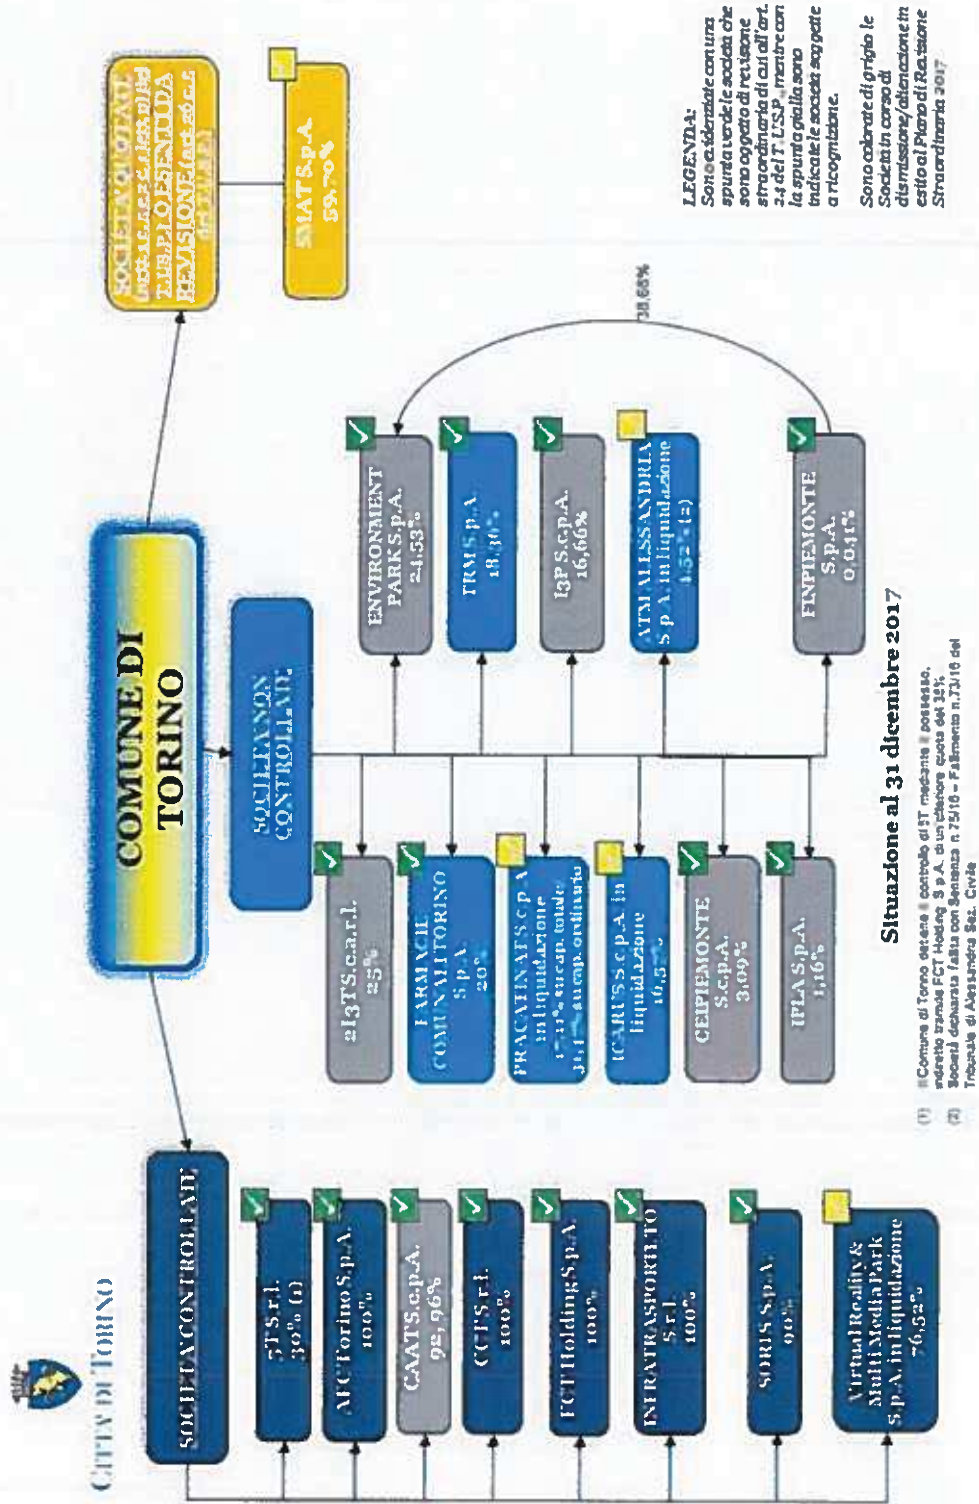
CITTÀ DI TORINO

COMUNE DI TORINO

SOCIETÀ CONTROLLATE

5T S.r.l. 30% (1)

AFC Torino S.p.A. 100%

CAAT S.c.p.A. 92,96%

CCT S.r.l. 100%

FCT Holding S.p.A. 100%

INFRATRASPORTI.TO S.r.l. 100%

SORIS S.p.A. 90%

Virtual Reality & Multi Media Park S.p.A. in liquidazione 76,52%

SOCIETÀ NON CONTROLLATE

a13TS s.c.a.r.l. 25%

FARMACIE COMUNALI TORINO S.p.A. 20%

PRACATINAT S.c.p.A. in liquidazione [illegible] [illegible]

ICARUS s.c.p.A. in liquidazione 10,5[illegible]%

CEIPIEMONTE S.c.p.A. 3,09%

IPLA S.p.A. 1,16%

ENVIRONMENT PARK S.p.A. 24,53%

FRM S.p.A. 18,30%

I3P S.c.p.A. 16,66%

ATM ALESSANDRIA S.p.A. in liquidazione 1,52% (2)

FINPIEMONTE S.p.A. 0,01%

38,88%

SOCIETÀ QUOTATE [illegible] E DESENTI DA REVISIONE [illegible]

SMAT S.p.A. 59,70%

Situazione al 31 dicembre 2017

(1) Il Comune di Torino detiene il controllo di 5T mediante il possesso, indiretto tramite FCT Holding S.p.A. di un'ulteriore quota del 35%.
(2) Società dichiarata fallita con Sentenza n.75/16 - Fallimento n.73/16 del Tribunale di Alessandria Sez. Civile

LEGENDA:
Sono evidenziate con una spunta verde le società che sono oggetto di revisione straordinaria di cui all'art. 24 del T.U.S.P., mentre con la spunta gialla sono indicate le società soggette a ricognizione.

Sono colorate di grigio le Società in corso di dismissione/alienazione in esito al Piano di Revisione Straordinaria 2017